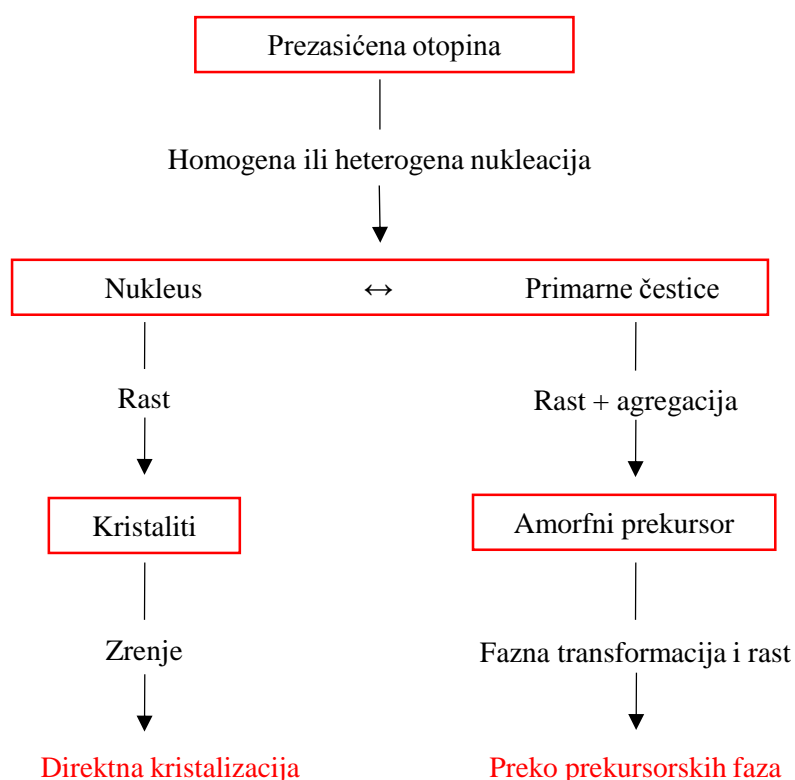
Prezasićena otopina

Homogena ili heterogena nukleacija

Nukleus ↔ Primarne čestice

Rast

Kristaliti

Zrenje

Direktna kristalizacija

Rast + agregacija

Amorfni prekursor

Fazna transformacija i rast

Preko prekursorskih faza